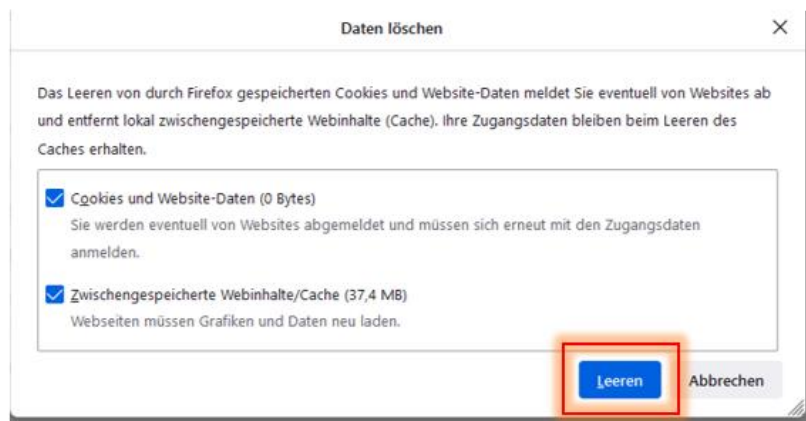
Daten löschen

×

Das Leeren von durch Firefox gespeicherten Cookies und Website-Daten meldet Sie eventuell von Websites ab und entfernt lokal zwischengespeicherte Webinhalte (Cache). Ihre Zugangsdaten bleiben beim Leeren des Caches erhalten.

Cookies und Website-Daten (0 Bytes)
Sie werden eventuell von Websites abgemeldet und müssen sich erneut mit den Zugangsdaten anmelden.

Zwischengespeicherte Webinhalte/Cache (37,4 MB)
Webseiten müssen Grafiken und Daten neu laden.

Leeren

Abbrechen